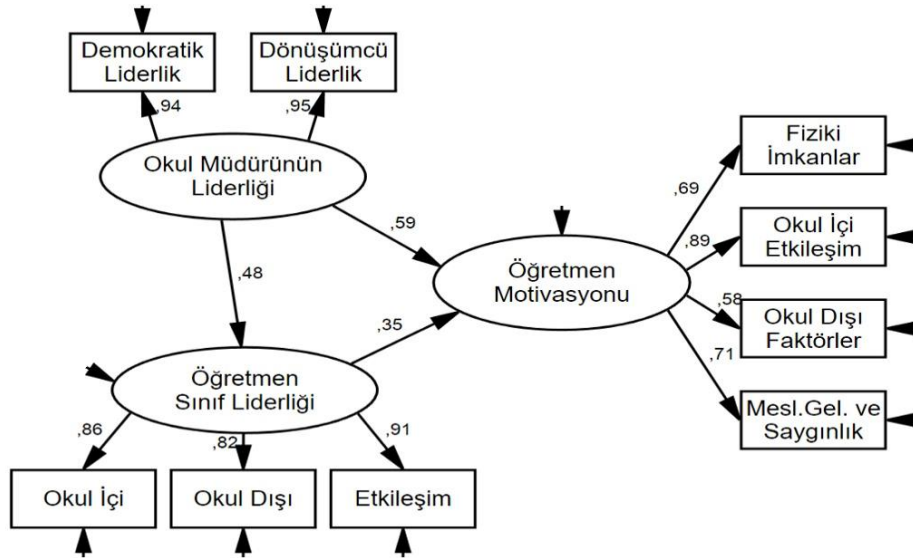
Demokratik Liderlik

Dönüşümcü Liderlik

,94

,95

Okul Müdürünün Liderliği

,59

,48

Öğretmen Motivasyonu

,35

Öğretmen Sınıf Liderliği

,86

,82

,91

Okul İçi

Okul Dışı

Etkileşim

,69

Fiziki İmkanlar

,89

Okul İçi Etkileşim

,58

Okul Dışı Faktörler

,71

Mesl.Gel. ve Saygınlık